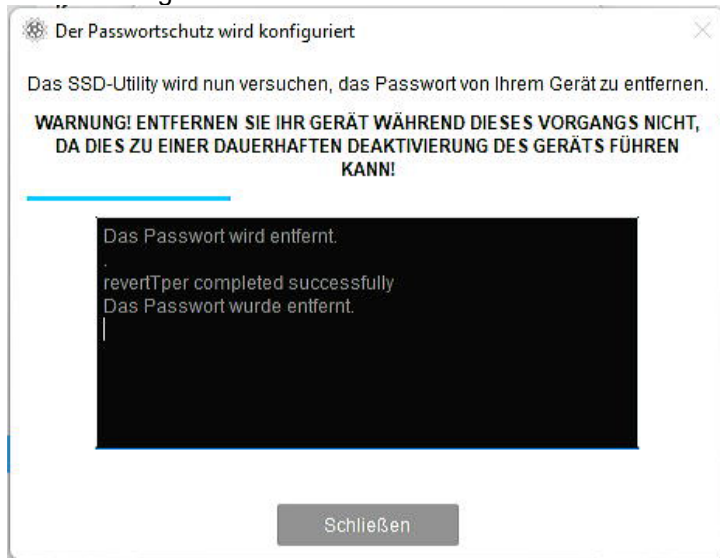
Der Passwortschutz wird konfiguriert

Das SSD-Utility wird nun versuchen, das Passwort von Ihrem Gerät zu entfernen.

WARNUNG! ENTFERNEN SIE IHR GERÄT WÄHREND DIESES VORGANGS NICHT, DA DIES ZU EINER DAUERHAFTEN DEAKTIVIERUNG DES GERÄTS FÜHREN KANN!

Das Passwort wird entfernt.
.
revertTper completed successfully
Das Passwort wurde entfernt.

Schließen